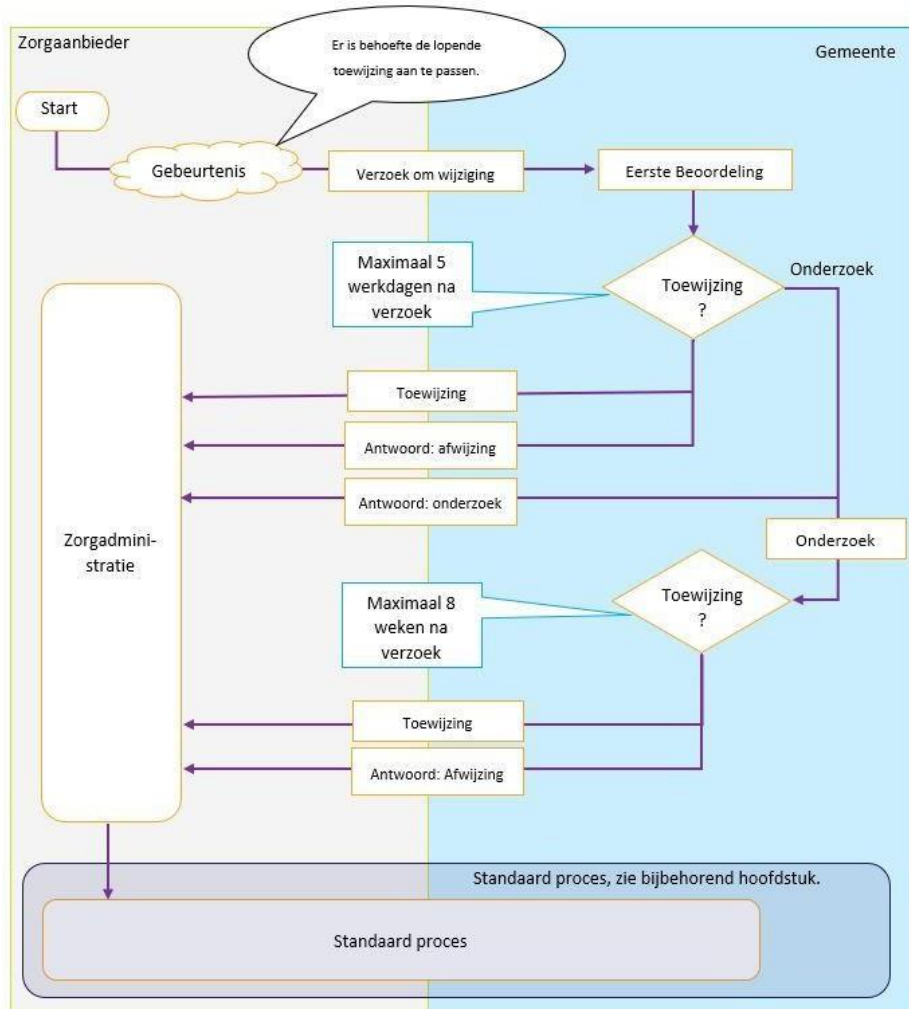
Zorgaanbieder

Er is behoefte de lopende toewijzing aan te passen.

Gemeente

Start

Gebeurtenis

Verzoek om wijziging

Eerste Beoordeling

Maximaal 5 werkdagen na verzoek

Toewijzing ?

Onderzoek

Toewijzing

Antwoord: afwijzing

Antwoord: onderzoek

Zorgadministratie

Onderzoek

Maximaal 8 weken na verzoek

Toewijzing ?

Toewijzing

Antwoord: Afwijzing

Standaard proces, zie bijbehorend hoofdstuk.

Standaard proces